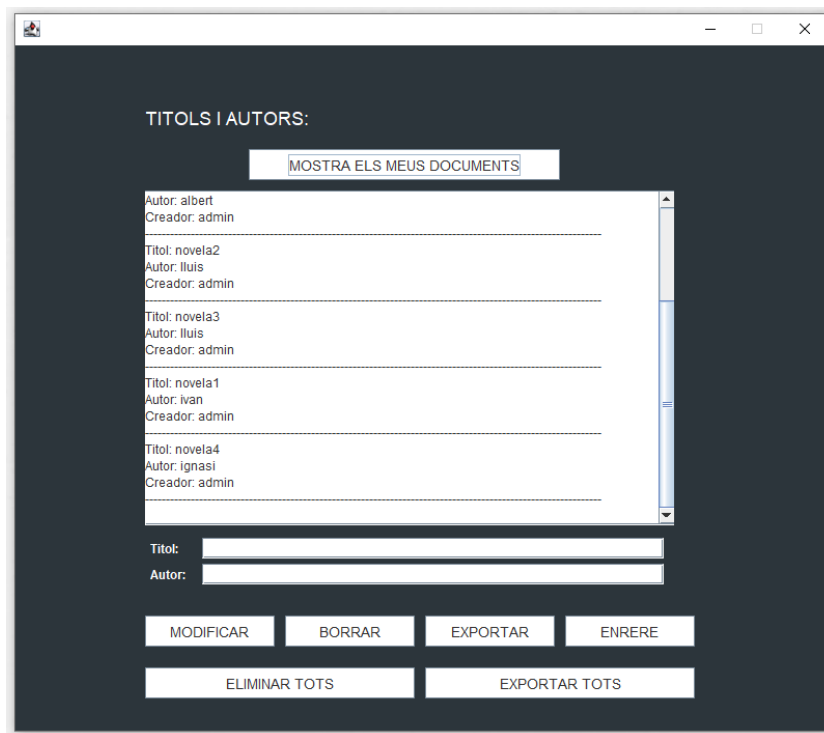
TITOLS I AUTORS:

MOSTRA ELS MEUS DOCUMENTS

Autor: albert
Creador: admin
------------------------------------------------
Titol: novela2
Autor: lluis
Creador: admin
------------------------------------------------
Titol: novela3
Autor: lluis
Creador: admin
------------------------------------------------
Titol: novela1
Autor: ivan
Creador: admin
------------------------------------------------
Titol: novela4
Autor: ignasi
Creador: admin
------------------------------------------------

Titol:
Autor:

MODIFICAR
BORRAR
EXPORTAR
ENRERE
ELIMINAR TOTS
EXPORTAR TOTS